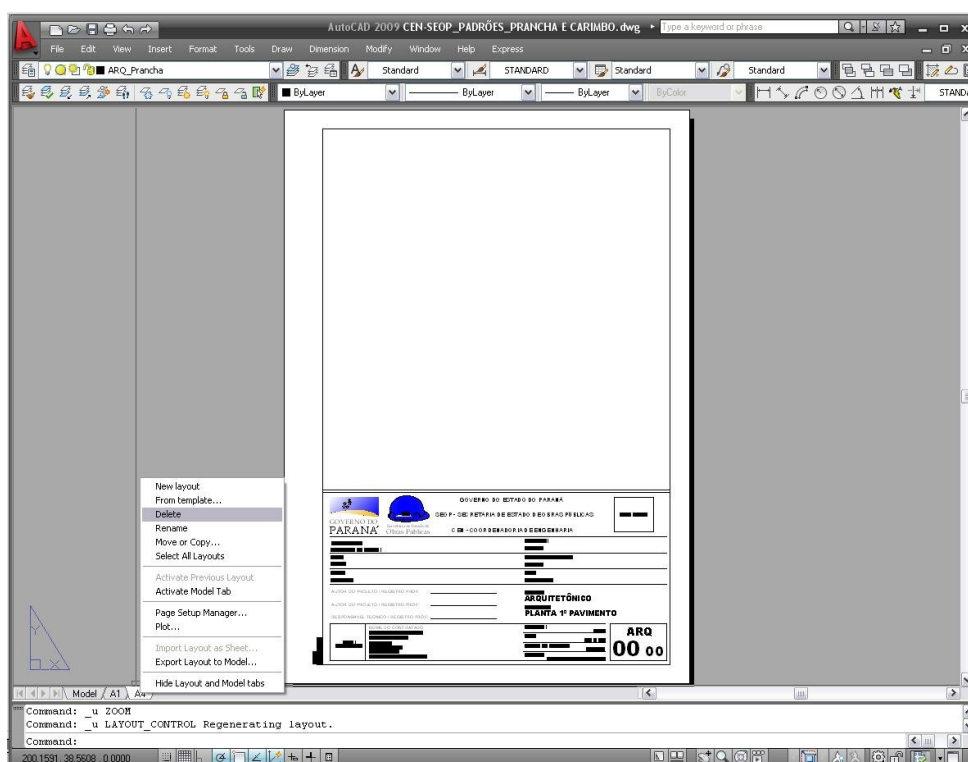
AutoCAD 2009 CEN-SEOP_PADRÕES_PRANCHA E CARIMBO.dwg ▸ Type a keyword or phrase

File Edit View Insert Format Tools Draw Dimension Modify Window Help Express

ARQ_Prancha Standard STANDARD Standard Standard

ByLayer ByLayer ByLayer ByColor STANDA

GOVERNO DO ESTADO DO PARANÁ
SEOP - SECRETARIA DE ESTADO DE OBRAS PÚBLICAS
CEN - COORDENADORIA DE ENGENHARIA

GOVERNO DO PARANÁ
Secretaria de Estado de Obras Públicas

AUTOR DO PROJETO / REGISTRO PROF.
AUTOR DO PROJETO / REGISTRO PROF.
RESPONSÁVEL TÉCNICO / REGISTRO PROF.

ARQUITETÔNICO
PLANTA 1º PAVIMENTO

NOME DO CONTRATADO

ARQ
00 00

New layout
From template...
Delete
Rename
Move or Copy...
Select All Layouts
Activate Previous Layout
Activate Model Tab
Page Setup Manager...
Plot...
Import Layout as Sheet...
Export Layout to Model...
Hide Layout and Model tabs

Model A1 A4

Command: _u ZOOM
Command: _u LAYOUT_CONTROL Regenerating layout.
Command:
200.1591, 38.5608 , 0.0000